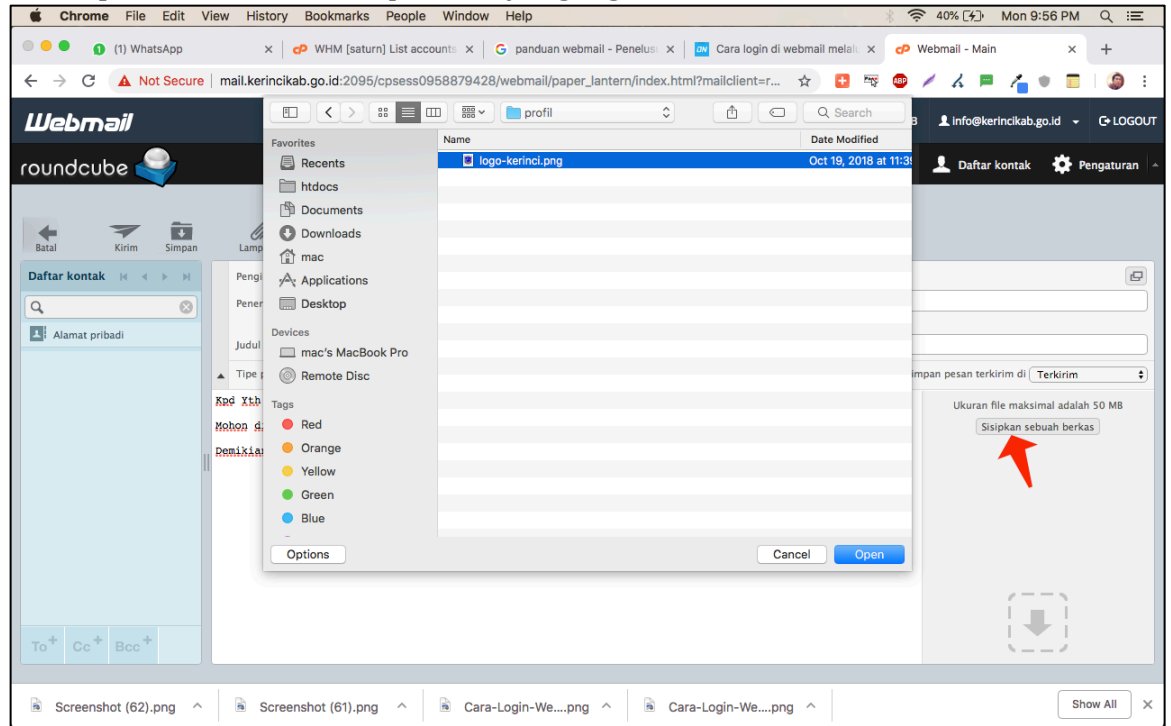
Chrome File Edit View History Bookmarks People Window Help

40% Mon 9:56 PM

(1) WhatsApp × | WHM [saturn] List accounts × | panduan webmail - Penelus × | Cara login di webmail melal × | Webmail - Main × | +

Not Secure | mail.kerincikab.go.id:2095/cpsess0958879428/webmail/paper_lantern/index.html?mailclient=r...

Webmail

info@kerincikab.go.id LOGOUT

roundcube

Daftar kontak Pengaturan

Batal Kirim Simpan Lamp

Daftar kontak

Alamat pribadi

Pengi

Pener

Judul

Tipe p

Kpd Yth

Mohon d

Demikian

impan pesan terkirim di Terkirim

Ukuran file maksimal adalah 50 MB

Sisipkan sebuah berkas

To+ Cc+ Bcc+

profil

Search

Favorites
Recents
htdocs
Documents
Downloads
mac
Applications
Desktop

Devices
mac's MacBook Pro
Remote Disc

Tags
Red
Orange
Yellow
Green
Blue

| Name | Date Modified |
|---|---|
| logo-kerinci.png | Oct 19, 2018 at 11:3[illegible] |

Options

Cancel Open

Screenshot (62).png Screenshot (61).png Cara-Login-We....png Cara-Login-We....png Show All